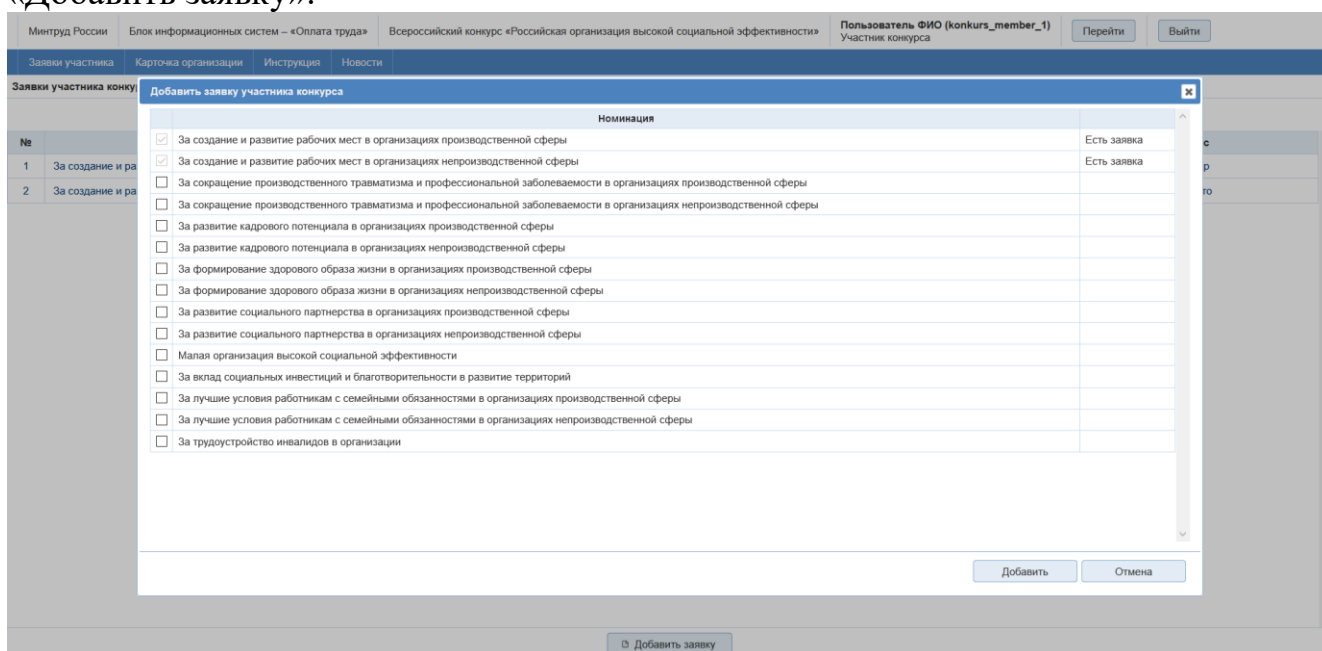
«Добавить заявку».

Минтруд России | Блок информационных систем – «Оплата труда» | Всероссийский конкурс «Российская организация высокой социальной эффективности» | Пользователь ФИО (konkurs_member_1) Участник конкурса | Перейти | Выйти

Заявки участника | Карточка организации | Инструкция | Новости

Заявки участника конку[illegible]

| № | | с |
|---|---|---|
| 1 | За создание и ра | р |
| 2 | За создание и ра | то |

Добавить заявку участника конкурса

| | Номинация | |
|---|---|---|
| ☑ | За создание и развитие рабочих мест в организациях производственной сферы | Есть заявка |
| ☑ | За создание и развитие рабочих мест в организациях непроизводственной сферы | Есть заявка |
| ☐ | За сокращение производственного травматизма и профессиональной заболеваемости в организациях производственной сферы | |
| ☐ | За сокращение производственного травматизма и профессиональной заболеваемости в организациях непроизводственной сферы | |
| ☐ | За развитие кадрового потенциала в организациях производственной сферы | |
| ☐ | За развитие кадрового потенциала в организациях непроизводственной сферы | |
| ☐ | За формирование здорового образа жизни в организациях производственной сферы | |
| ☐ | За формирование здорового образа жизни в организациях непроизводственной сферы | |
| ☐ | За развитие социального партнерства в организациях производственной сферы | |
| ☐ | За развитие социального партнерства в организациях непроизводственной сферы | |
| ☐ | Малая организация высокой социальной эффективности | |
| ☐ | За вклад социальных инвестиций и благотворительности в развитие территорий | |
| ☐ | За лучшие условия работникам с семейными обязанностями в организациях производственной сферы | |
| ☐ | За лучшие условия работникам с семейными обязанностями в организациях непроизводственной сферы | |
| ☐ | За трудоустройство инвалидов в организации | |

Добавить | Отмена

Добавить заявку